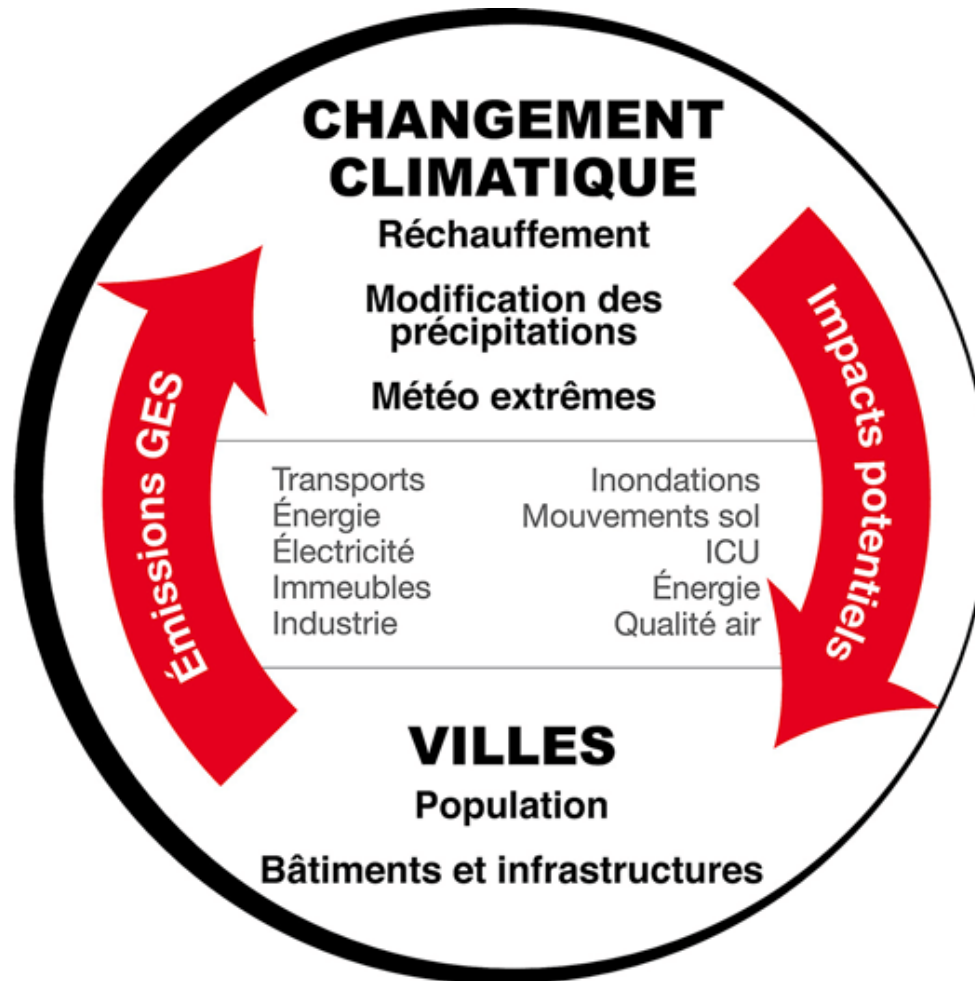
CHANGEMENT CLIMATIQUE

Réchauffement

Modification des précipitations

Météo extrêmes

Émissions GES

Impacts potentiels

Transports
Énergie
Électricité
Immeubles
Industrie

Inondations
Mouvements sol
ICU
Énergie
Qualité air

VILLES

Population

Bâtiments et infrastructures